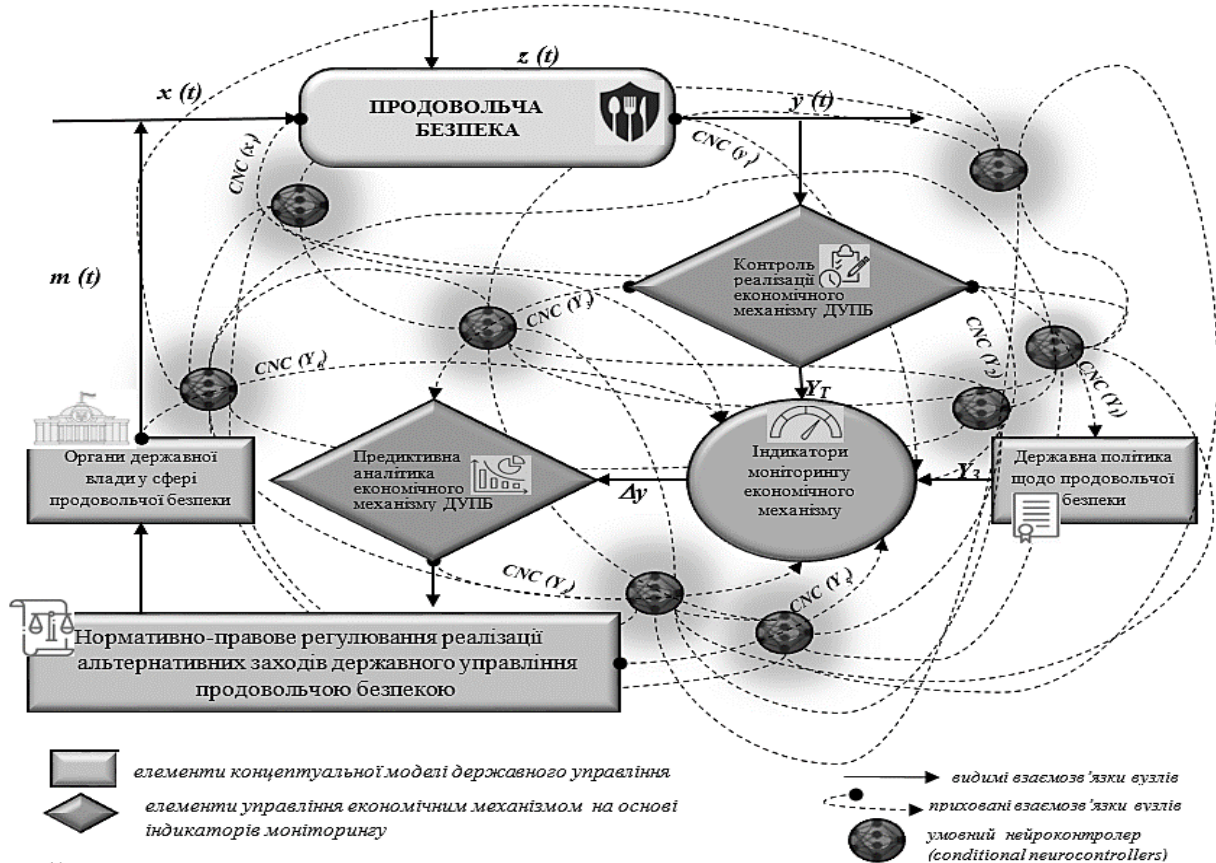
z (t)

x (t)

ПРОДОВОЛЬЧА БЕЗПЕКА

y (t)

CNC (x)

CNC (y)

m (t)

Контроль реалізації економічного механізму ДУПБ

CNC (Y)

CNC ($Y_4$)

CNC ($Y_2$)

CNC (Y)

$Y_T$

Органи державної влади у сфері продовольчої безпеки

Предиктивна аналітика економічного механізму ДУПБ

Індикатори моніторингу економічного механізму

Державна політика щодо продовольчої безпеки

$Y_3$

$\Delta y$

CNC ($Y_s$)

CNC ($Y_s$)

Нормативно-правове регулювання реалізації альтернативних заходів державного управління продовольчою безпекою

елементи концептуальної моделі державного управління

елементи управління економічним механізмом на основі індикаторів моніторингу

видимі взаємозв'язки вузлів

приховані взаємозв'язки вузлів

умовний нейроконтролер (conditional neurocontrollers)